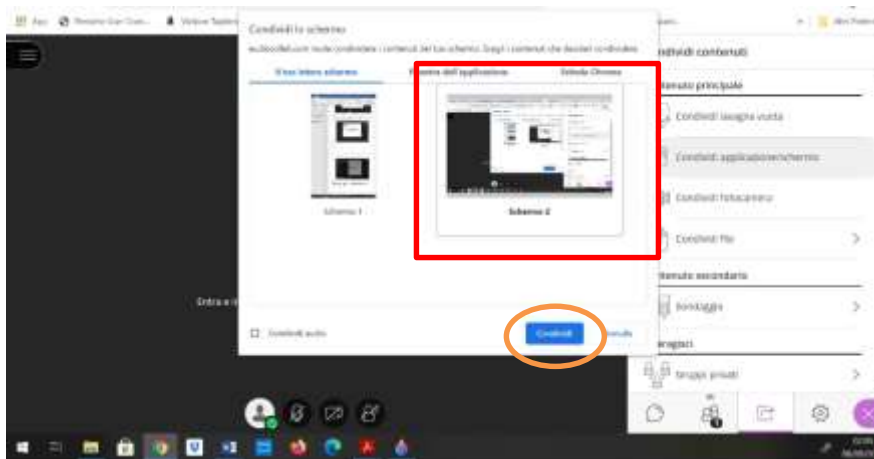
App | Registro Elettronico | Vedere Tastiera

Condividi lo schermo

eu.bbcollab.com vuole condividere i contenuti del tuo schermo. Scegli i contenuti che desideri condividere.

L'intero schermo | Finestra dell'applicazione | Scheda Chrome

Schermo 1

Schermo 2

Entra e i

Condividi audio

Condividi

Annulla

Condividi contenuti

Contenuto principale

Condividi lavagna vuota

Condividi applicazione/schermo

Condividi fotocamera

Condividi file

Contenuto secondario

Sondaggio

Raggruppa

Gruppi privati